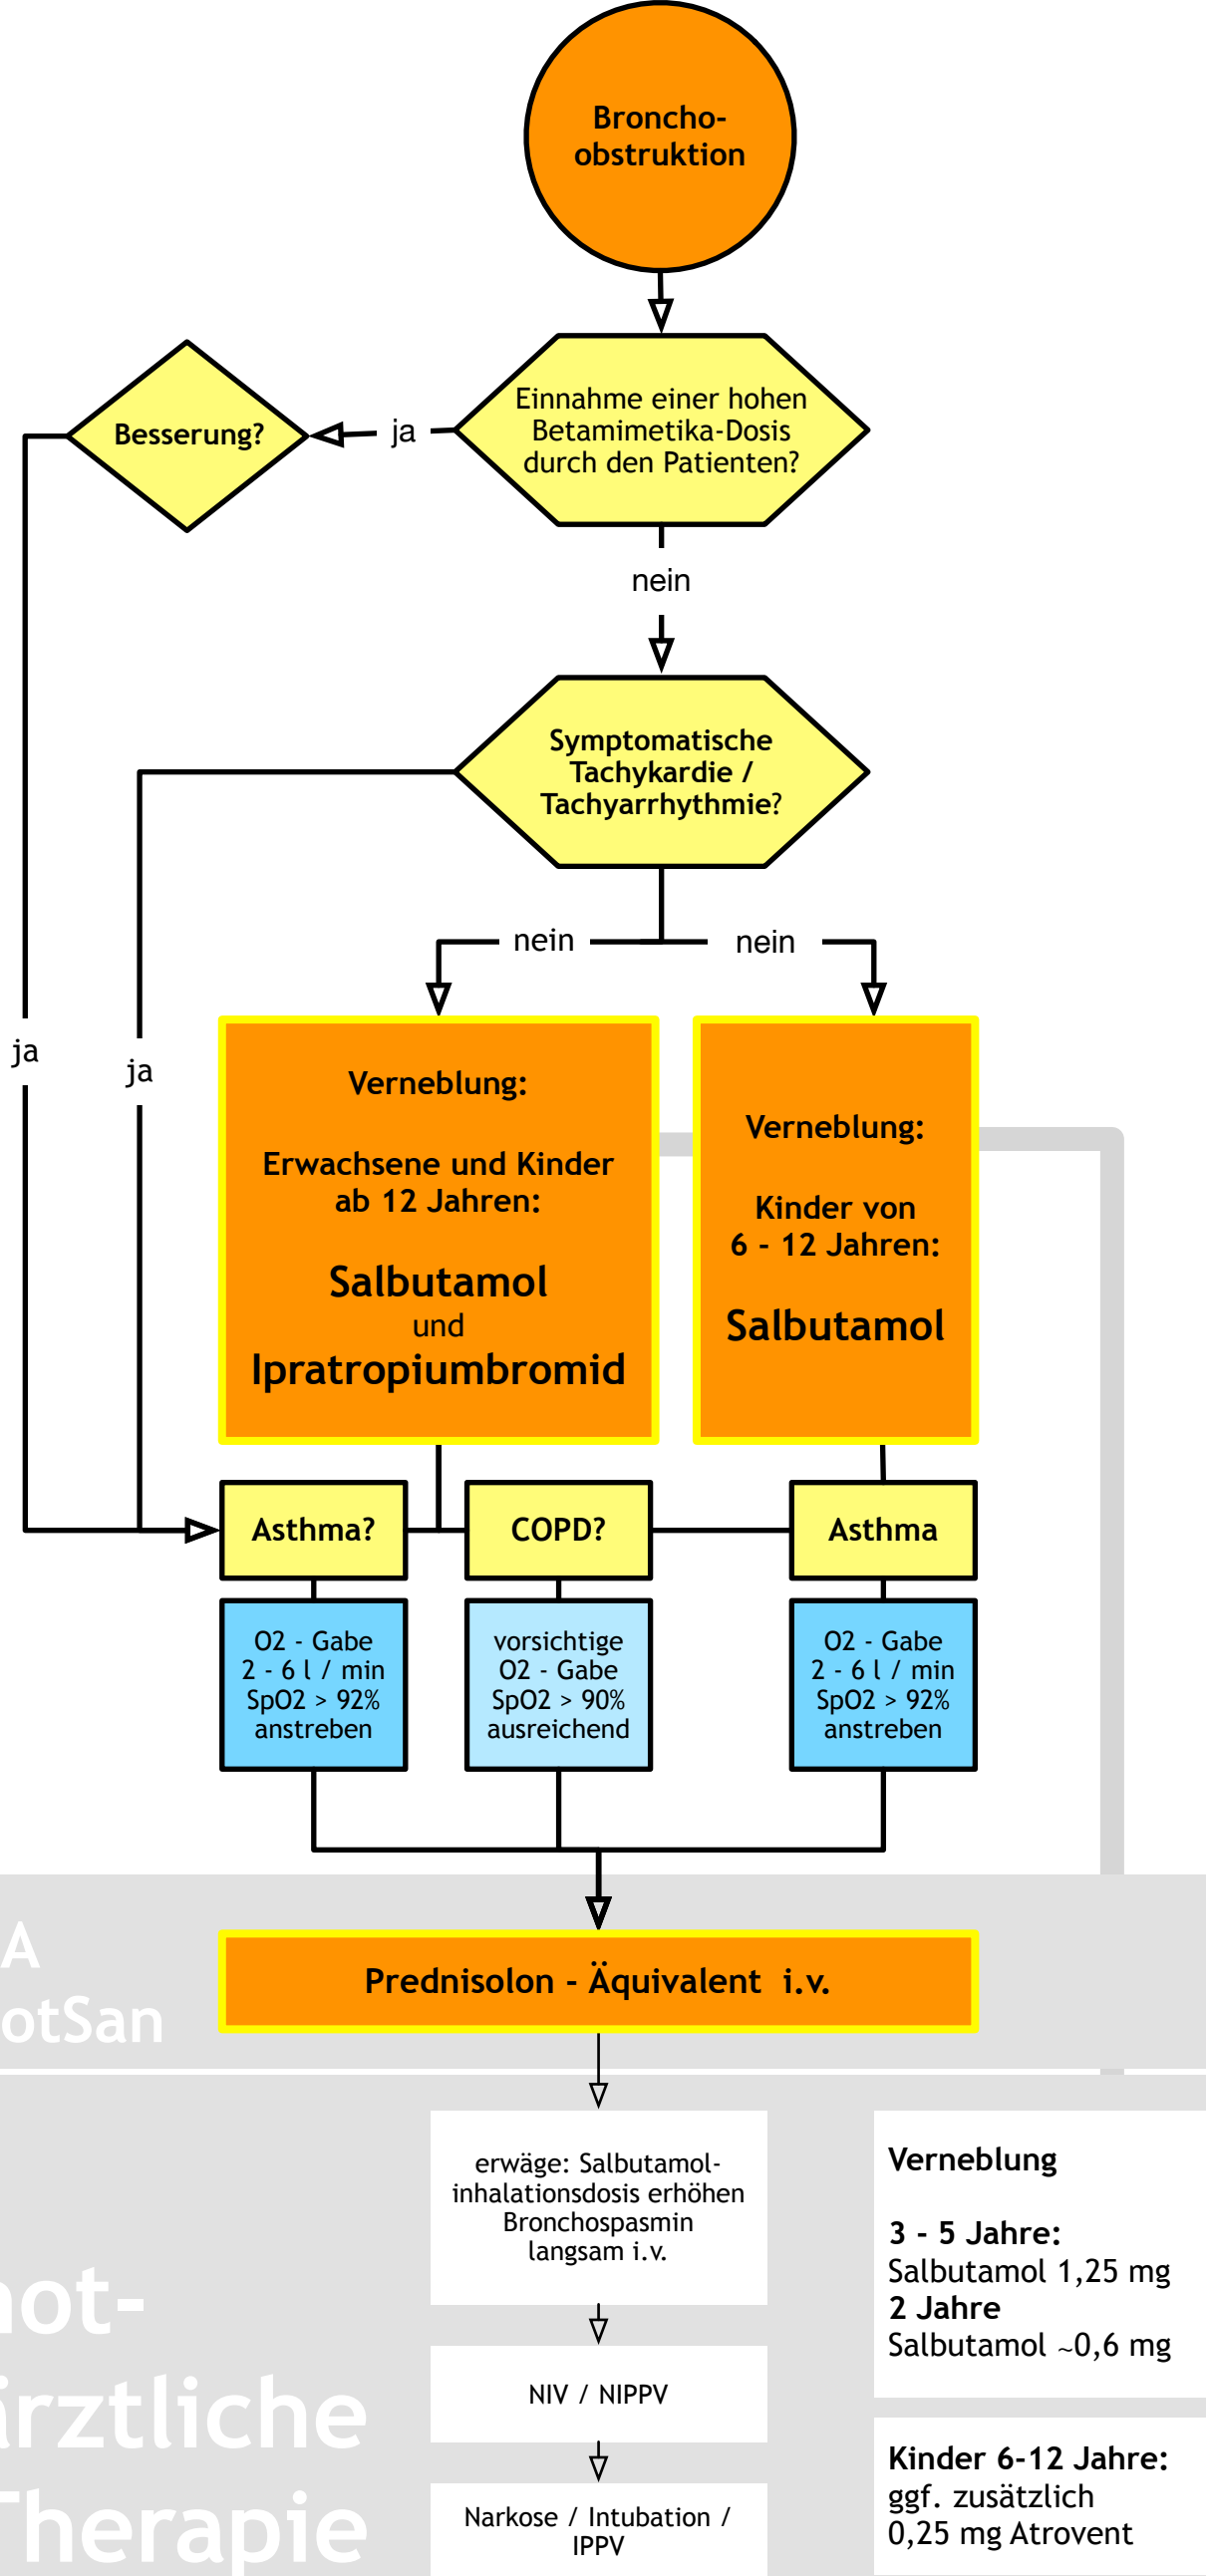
Broncho-obstruktion

Besserung?

ja

Einnahme einer hohen Betamimetika-Dosis durch den Patienten?

nein

Symptomatische Tachykardie / Tachyarrhythmie?

nein

nein

ja

ja

Verneblung:

Erwachsene und Kinder ab 12 Jahren:

Salbutamol und Ipratropiumbromid

Verneblung:

Kinder von 6 - 12 Jahren:

Salbutamol

Asthma?

COPD?

Asthma

O2 - Gabe 2 - 6 l / min SpO2 > 92% anstreben

vorsichtige O2 - Gabe SpO2 > 90% ausreichend

O2 - Gabe 2 - 6 l / min SpO2 > 92% anstreben

A
otSan

Prednisolon - Äquivalent i.v.

erwäge: Salbutamol-inhalationsdosis erhöhen Bronchospasmin langsam i.v.

NIV / NIPPV

Narkose / Intubation / IPPV

Verneblung

3 - 5 Jahre:
Salbutamol 1,25 mg
2 Jahre
Salbutamol ~0,6 mg

Kinder 6-12 Jahre:
ggf. zusätzlich
0,25 mg Atrovent

ot-
rztliche
herapie